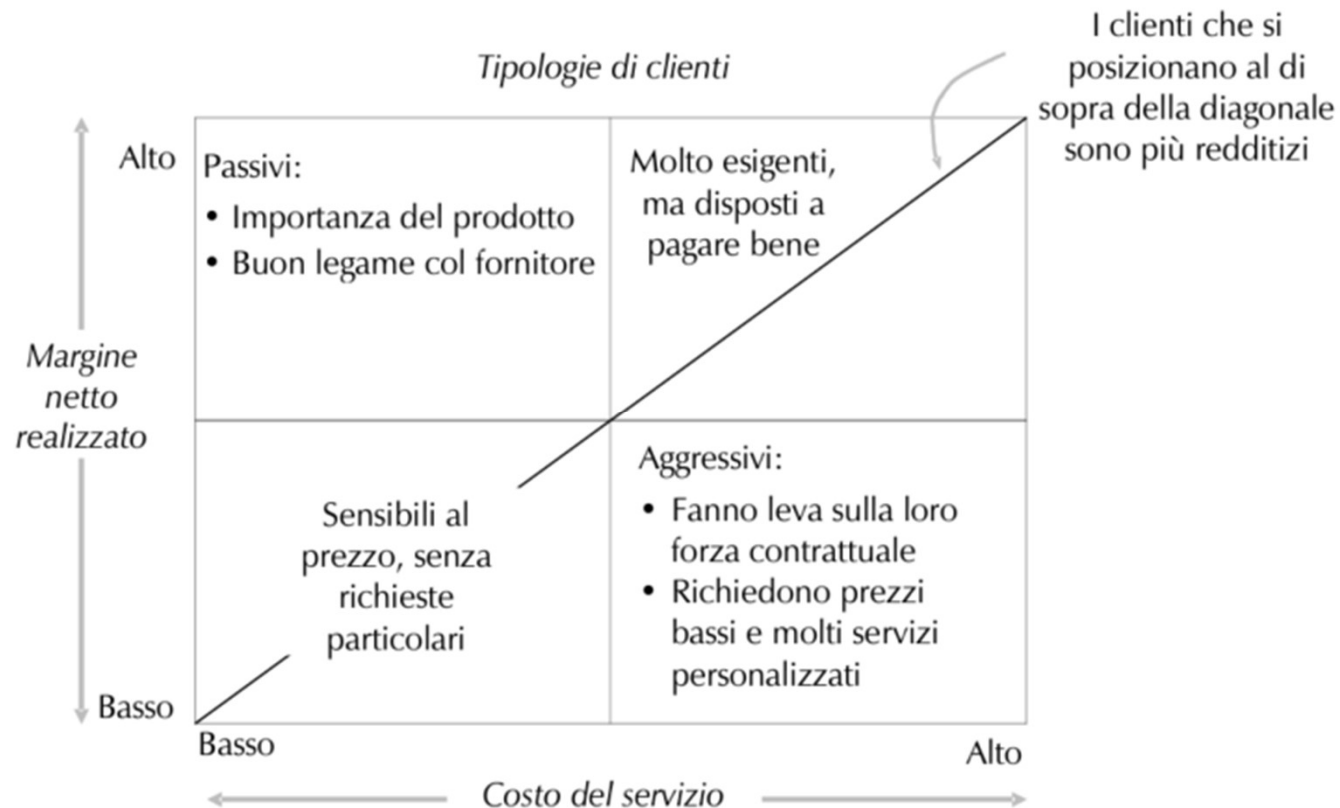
Tipologie di clienti

I clienti che si posizionano al di sopra della diagonale sono più redditizi

Alto

Passivi:
• Importanza del prodotto
• Buon legame col fornitore

Molto esigenti, ma disposti a pagare bene

Margine netto realizzato

Aggressivi:
• Fanno leva sulla loro forza contrattuale
• Richiedono prezzi bassi e molti servizi personalizzati

Sensibili al prezzo, senza richieste particolari

Basso

Basso

Alto

Costo del servizio